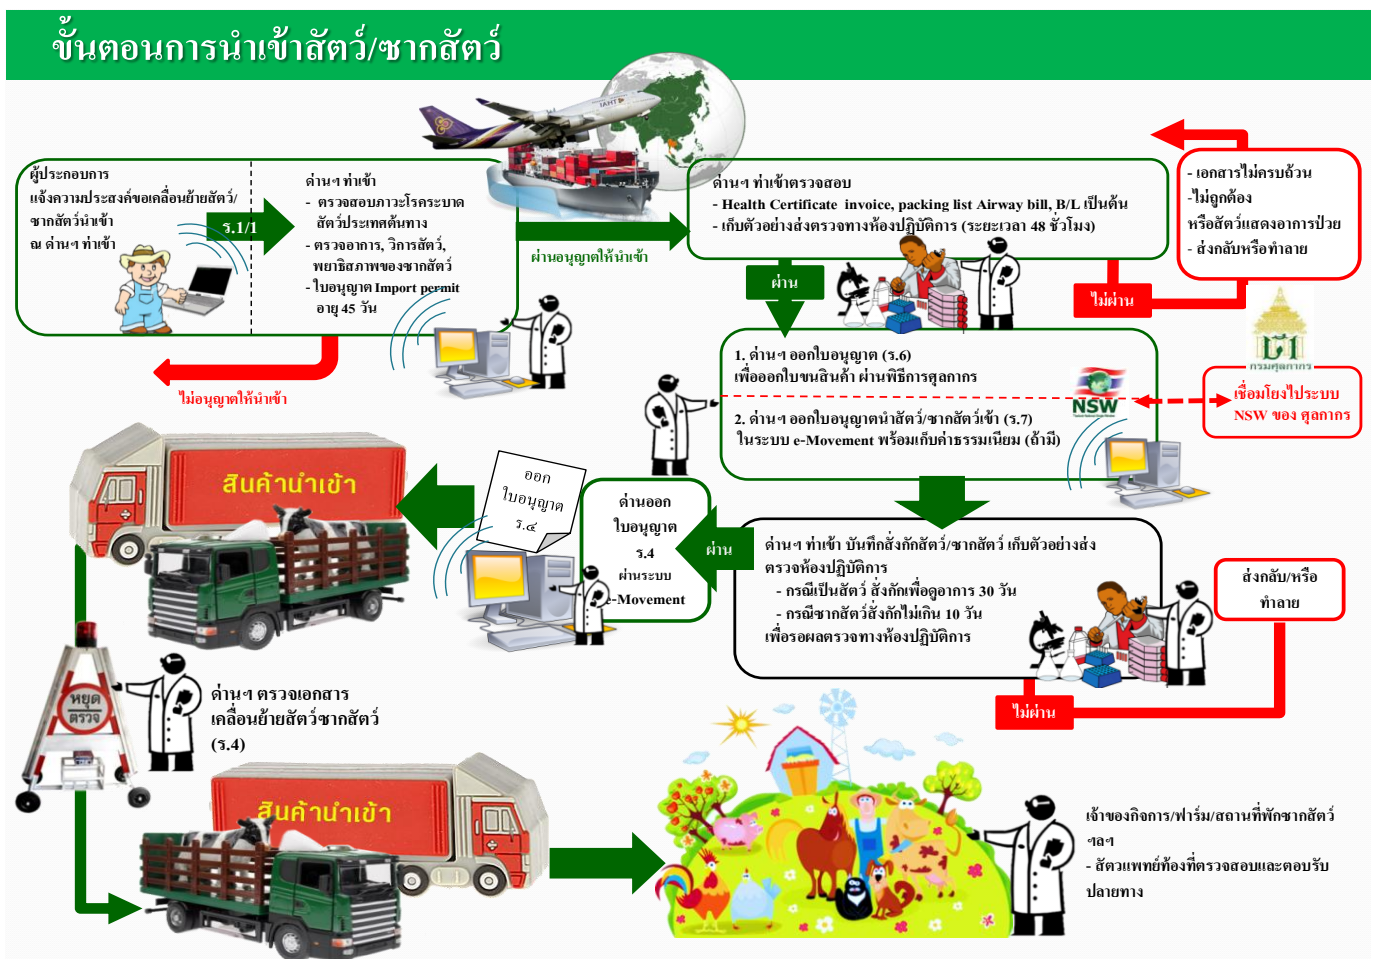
ขั้นตอนการนำเข้าสัตว์/ซากสัตว์

ผู้ประกอบการ
แจ้งความประสงค์ขอเคลื่อนย้ายสัตว์/ซากสัตว์นำเข้า
ณ ด่านฯ ท่าเข้า

ร.1/1

ด่านฯ ท่าเข้า
- ตรวจสอบภาวะโรคระบาดสัตว์ประเทศต้นทาง
- ตรวจอาการ, วิการสัตว์, พยาธิสภาพของซากสัตว์
- ใบอนุญาต Import permit อายุ 45 วัน

ไม่อนุญาตให้นำเข้า

ผ่านอนุญาตให้นำเข้า

ด่านฯ ท่าเข้าตรวจสอบ
- Health Certificate invoice, packing list Airway bill, B/L เป็นต้น
- เก็บตัวอย่างส่งตรวจทางห้องปฏิบัติการ (ระยะเวลา 48 ชั่วโมง)

- เอกสารไม่ครบถ้วน
-ไม่ถูกต้อง
หรือสัตว์แสดงอาการป่วย
- ส่งกลับหรือทำลาย

ผ่าน

ไม่ผ่าน

กรมศุลกากร

1. ด่านฯ ออกใบอนุญาต (ร.6)
เพื่อออกใบขนสินค้า ผ่านพิธีการศุลกากร

NSW

2. ด่านฯ ออกใบอนุญาตนำสัตว์/ซากสัตว์เข้า (ร.7)
ในระบบ e-Movement พร้อมเก็บค่าธรรมเนียม (ถ้ามี)

เชื่อมโยงไประบบ
NSW ของ ศุลกากร

สินค้านำเข้า

ออก
ใบอนุญาต
ร.๔

ด่านออก
ใบอนุญาต
ร.4
ผ่านระบบ
e-Movement

ผ่าน

ด่านฯ ท่าเข้า บันทึกสั่งกักสัตว์/ซากสัตว์ เก็บตัวอย่างส่งตรวจห้องปฏิบัติการ
- กรณีเป็นสัตว์ สั่งกักเพื่อดูอาการ 30 วัน
- กรณีซากสัตว์สั่งกักไม่เกิน 10 วัน
เพื่อรอผลตรวจทางห้องปฏิบัติการ

ส่งกลับ/หรือ
ทำลาย

ไม่ผ่าน

หยุด
ตรวจ

ด่านฯ ตรวจเอกสาร
เคลื่อนย้ายสัตว์ซากสัตว์
(ร.4)

สินค้านำเข้า

เจ้าของกิจการ/ฟาร์ม/สถานที่พักซากสัตว์ ฯลฯ
- สัตวแพทย์ท้องที่ตรวจสอบและตอบรับปลายทาง